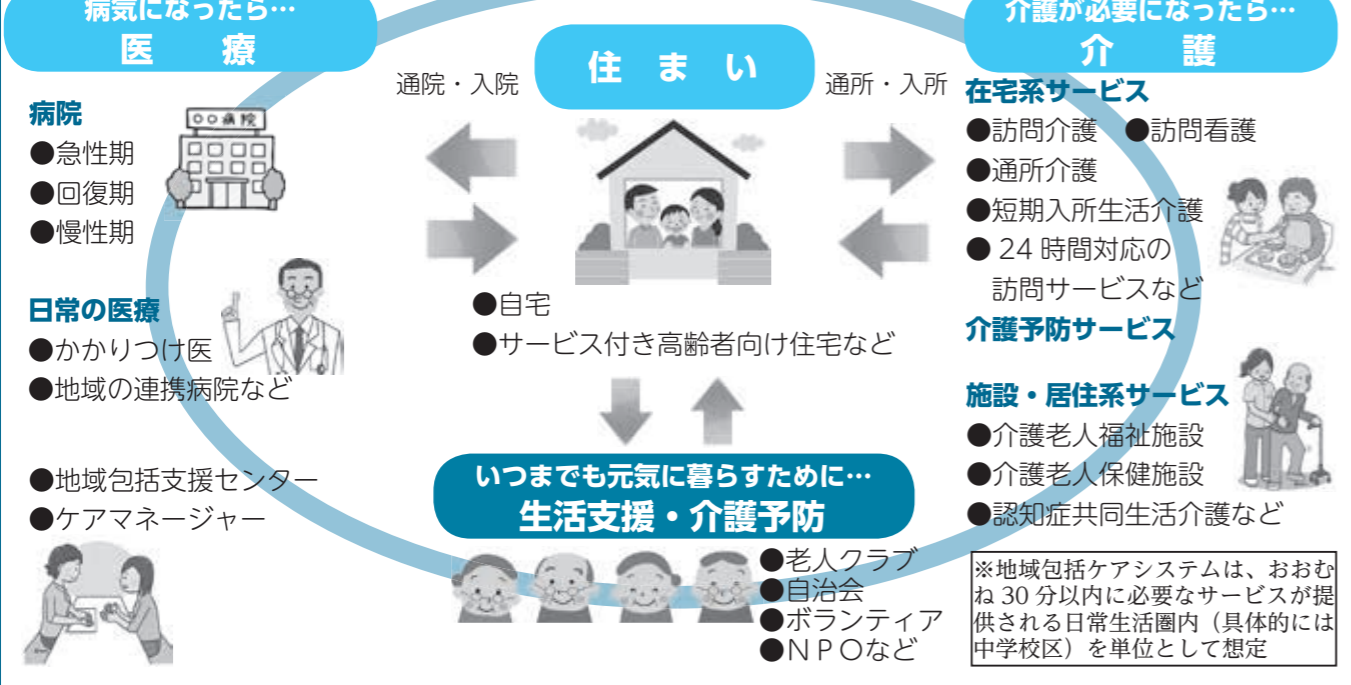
病気になったら…
医　療

病院
●急性期
●回復期
●慢性期

〇〇病院

日常の医療
●かかりつけ医
●地域の連携病院など

●地域包括支援センター
●ケアマネージャー

通院・入院

住まい

通所・入所

●自宅
●サービス付き高齢者向け住宅など

いつまでも元気に暮らすために…
生活支援・介護予防

●老人クラブ
●自治会
●ボランティア
●NPOなど

介護が必要になったら…
介　護

在宅系サービス
●訪問介護　●訪問看護
●通所介護
●短期入所生活介護
● 24 時間対応の訪問サービスなど
介護予防サービス

施設・居住系サービス
●介護老人福祉施設
●介護老人保健施設
●認知症共同生活介護など

※地域包括ケアシステムは、おおむね 30 分以内に必要なサービスが提供される日常生活圏内（具体的には中学校区）を単位として想定